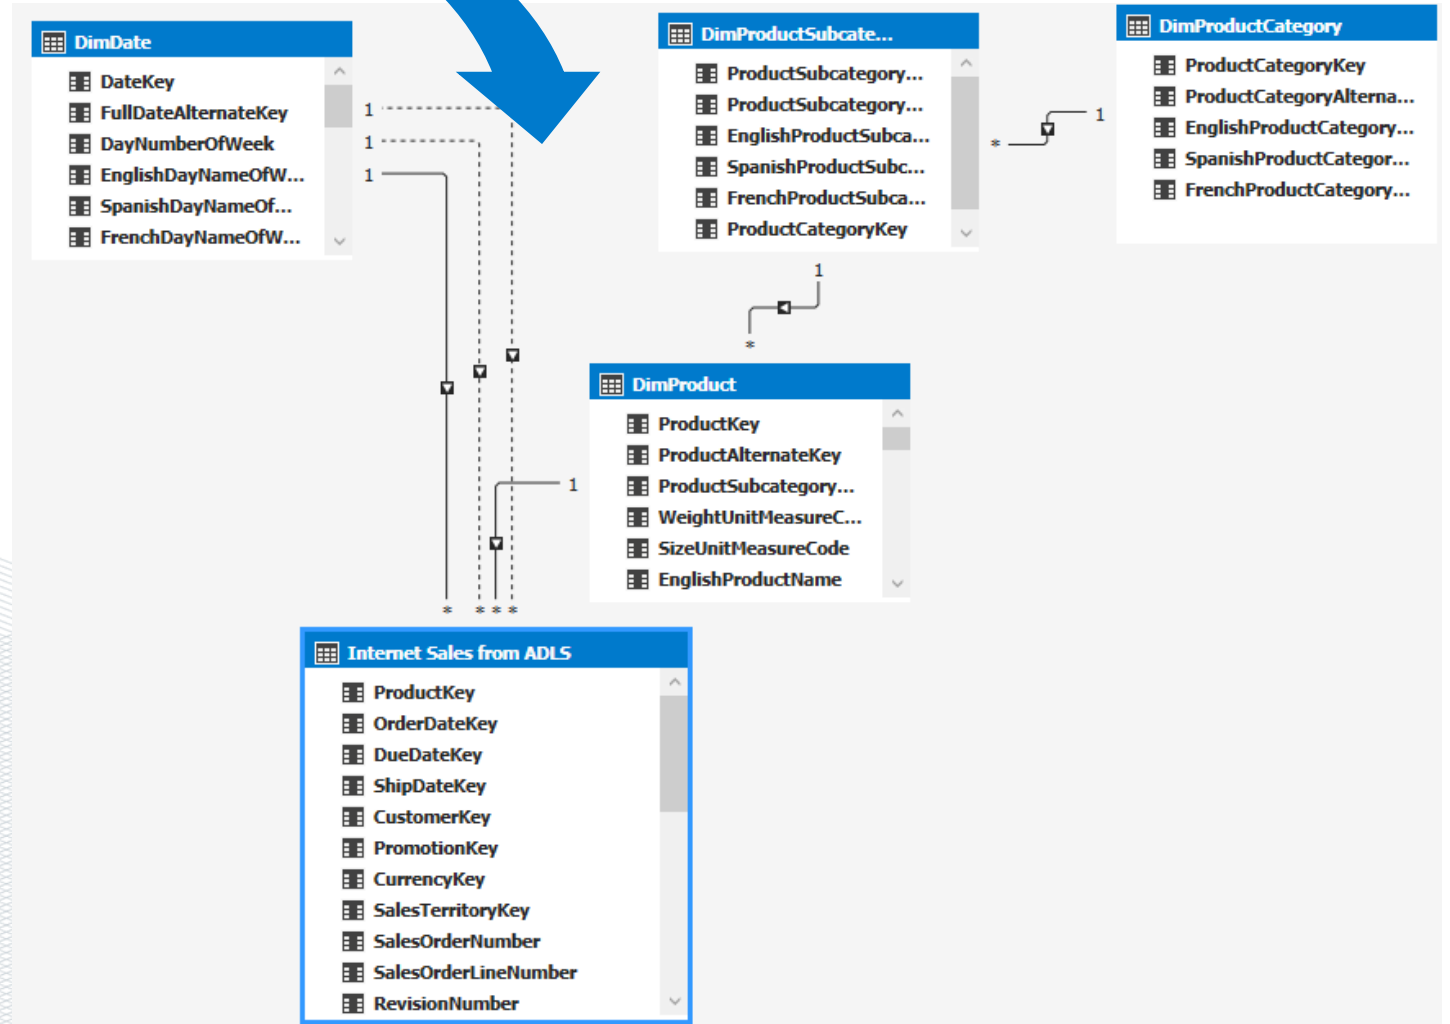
DimDate
DateKey
FullDateAlternateKey
DayNumberOfWeek
EnglishDayNameOfW...
SpanishDayNameOf...
FrenchDayNameOfW...

1
1
1

DimProductSubcate...
ProductSubcategory...
ProductSubcategory...
EnglishProductSubca...
SpanishProductSubc...
FrenchProductSubca...
ProductCategoryKey

DimProductCategory
ProductCategoryKey
ProductCategoryAlterna...
EnglishProductCategory...
SpanishProductCategor...
FrenchProductCategory...

*
1

1
*

DimProduct
ProductKey
ProductAlternateKey
ProductSubcategory...
WeightUnitMeasureC...
SizeUnitMeasureCode
EnglishProductName

1

* * * *

Internet Sales from ADLS
ProductKey
OrderDateKey
DueDateKey
ShipDateKey
CustomerKey
PromotionKey
CurrencyKey
SalesTerritoryKey
SalesOrderNumber
SalesOrderLineNumber
RevisionNumber